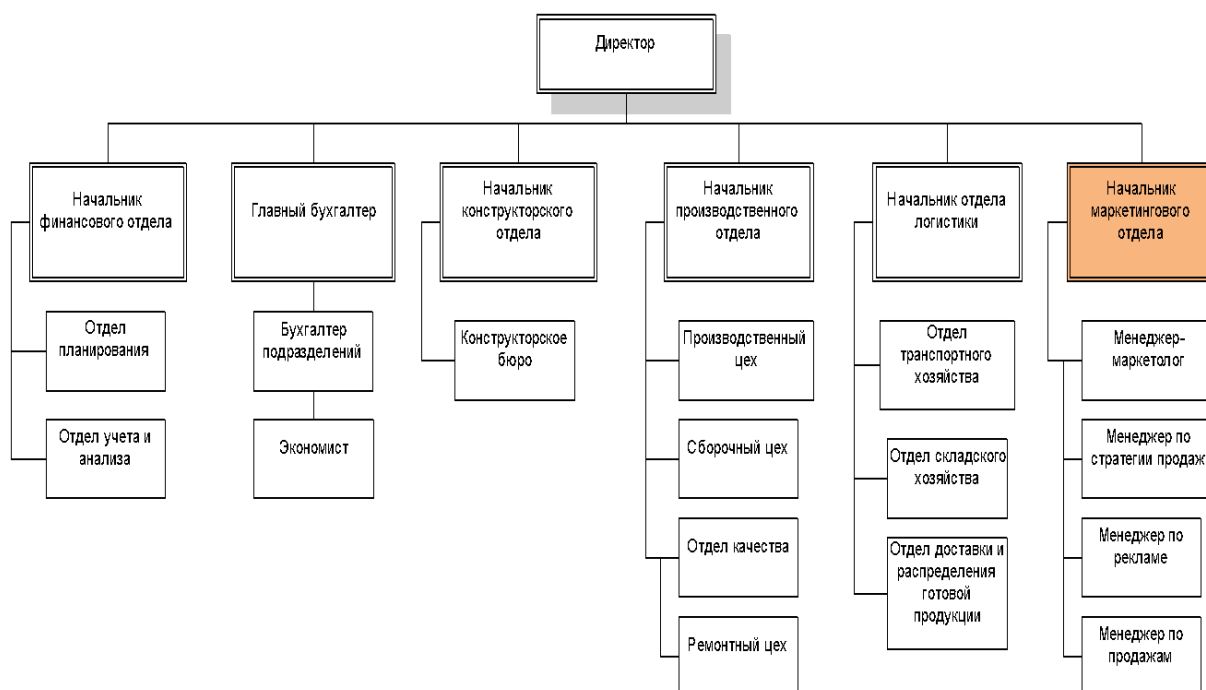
Директор

Начальник финансового отдела

Отдел планирования

Отдел учета и анализа

Главный бухгалтер

Бухгалтер подразделений

Экономист

Начальник конструкторского отдела

Конструкторское бюро

Начальник производственного отдела

Производственный цех

Сборочный цех

Отдел качества

Ремонтный цех

Начальник отдела логистики

Отдел транспортного хозяйства

Отдел складского хозяйства

Отдел доставки и распределения готовой продукции

Начальник маркетингового отдела

Менеджер-маркетолог

Менеджер по стратегии продаж

Менеджер по рекламе

Менеджер по продажам